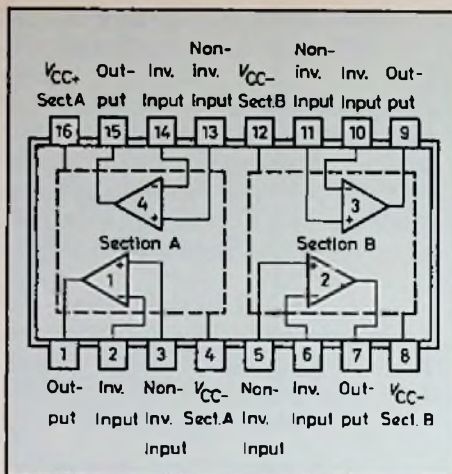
$V_{CC+}$ Sect.A

Output

Inv. Input

Non-inv. input

$V_{CC-}$ Sect.B

Non-inv. Input

Inv. Input

Output

16 15 14 13 12 11 10 9

4

3

Section A

Section B

1

2

1 2 3 4 5 6 7 8

Output

Inv. Input

Non-Inv. Input

$V_{CC-}$ Sect.A

Non-Inv. Input

Inv. Input

Output

$V_{CC-}$ Sect. B